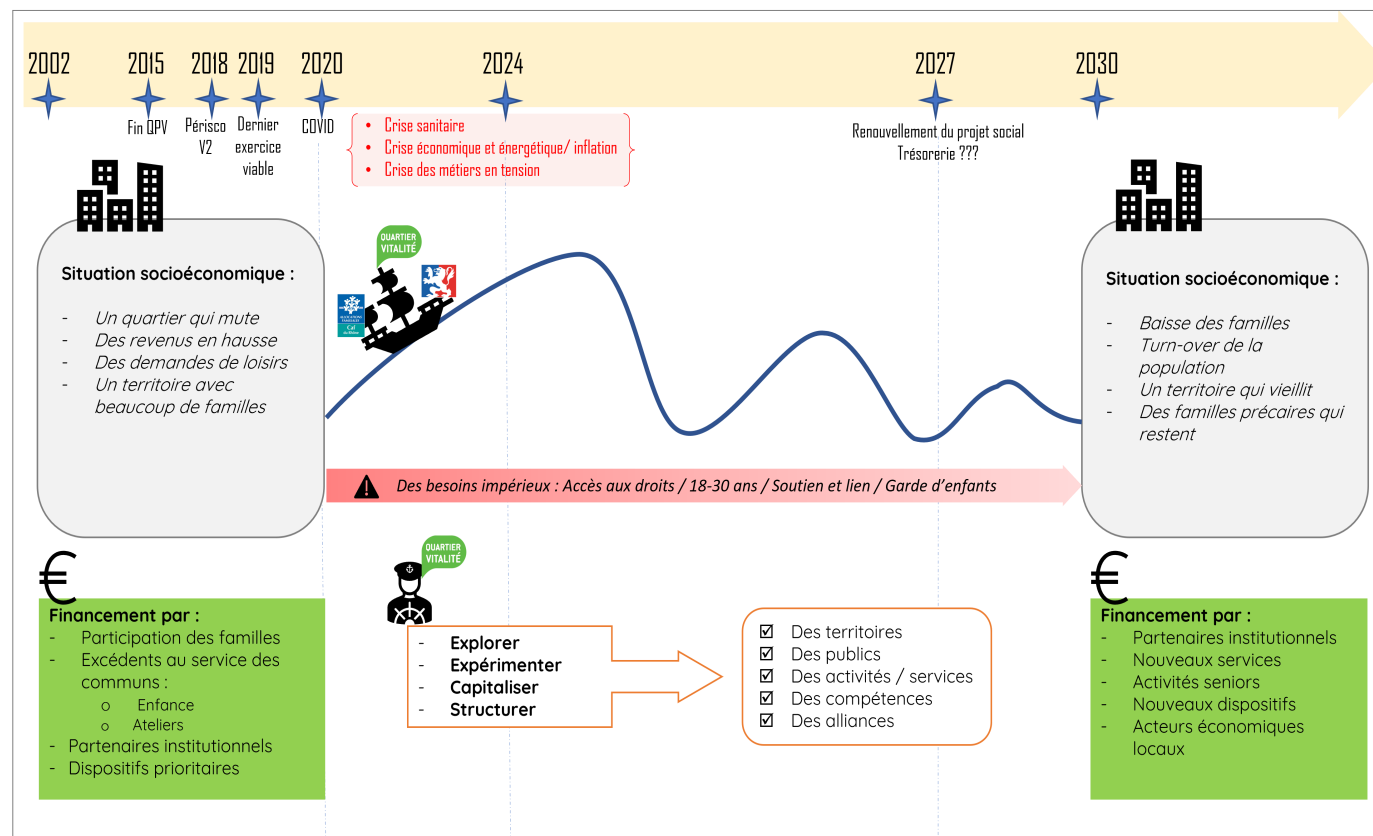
2002 2015 2018 2019 2020 2024 2027 2030

Fin QPV

Périsco V2

Dernier exercice viable

COVID

- Crise sanitaire
- Crise économique et énergétique/ inflation
- Crise des métiers en tension

Renouvellement du projet social
Trésorerie ???

Situation socioéconomique :

- Un quartier qui mute
- Des revenus en hausse
- Des demandes de loisirs
- Un territoire avec beaucoup de familles

QUARTIER VITALITÉ

Caf du Rhône

Situation socioéconomique :

- Baisse des familles
- Turn-over de la population
- Un territoire qui vieillit
- Des familles précaires qui restent

Des besoins impérieux : Accès aux droits / 18-30 ans / Soutien et lien / Garde d'enfants

€

Financement par :
- Participation des familles
- Excédents au service des communs :
 o Enfance
 o Ateliers
- Partenaires institutionnels
- Dispositifs prioritaires

QUARTIER VITALITÉ

- Explorer
- Expérimenter
- Capitaliser
- Structurer

☑ Des territoires
☑ Des publics
☑ Des activités / services
☑ Des compétences
☑ Des alliances

€

Financement par :
- Partenaires institutionnels
- Nouveaux services
- Activités seniors
- Nouveaux dispositifs
- Acteurs économiques locaux